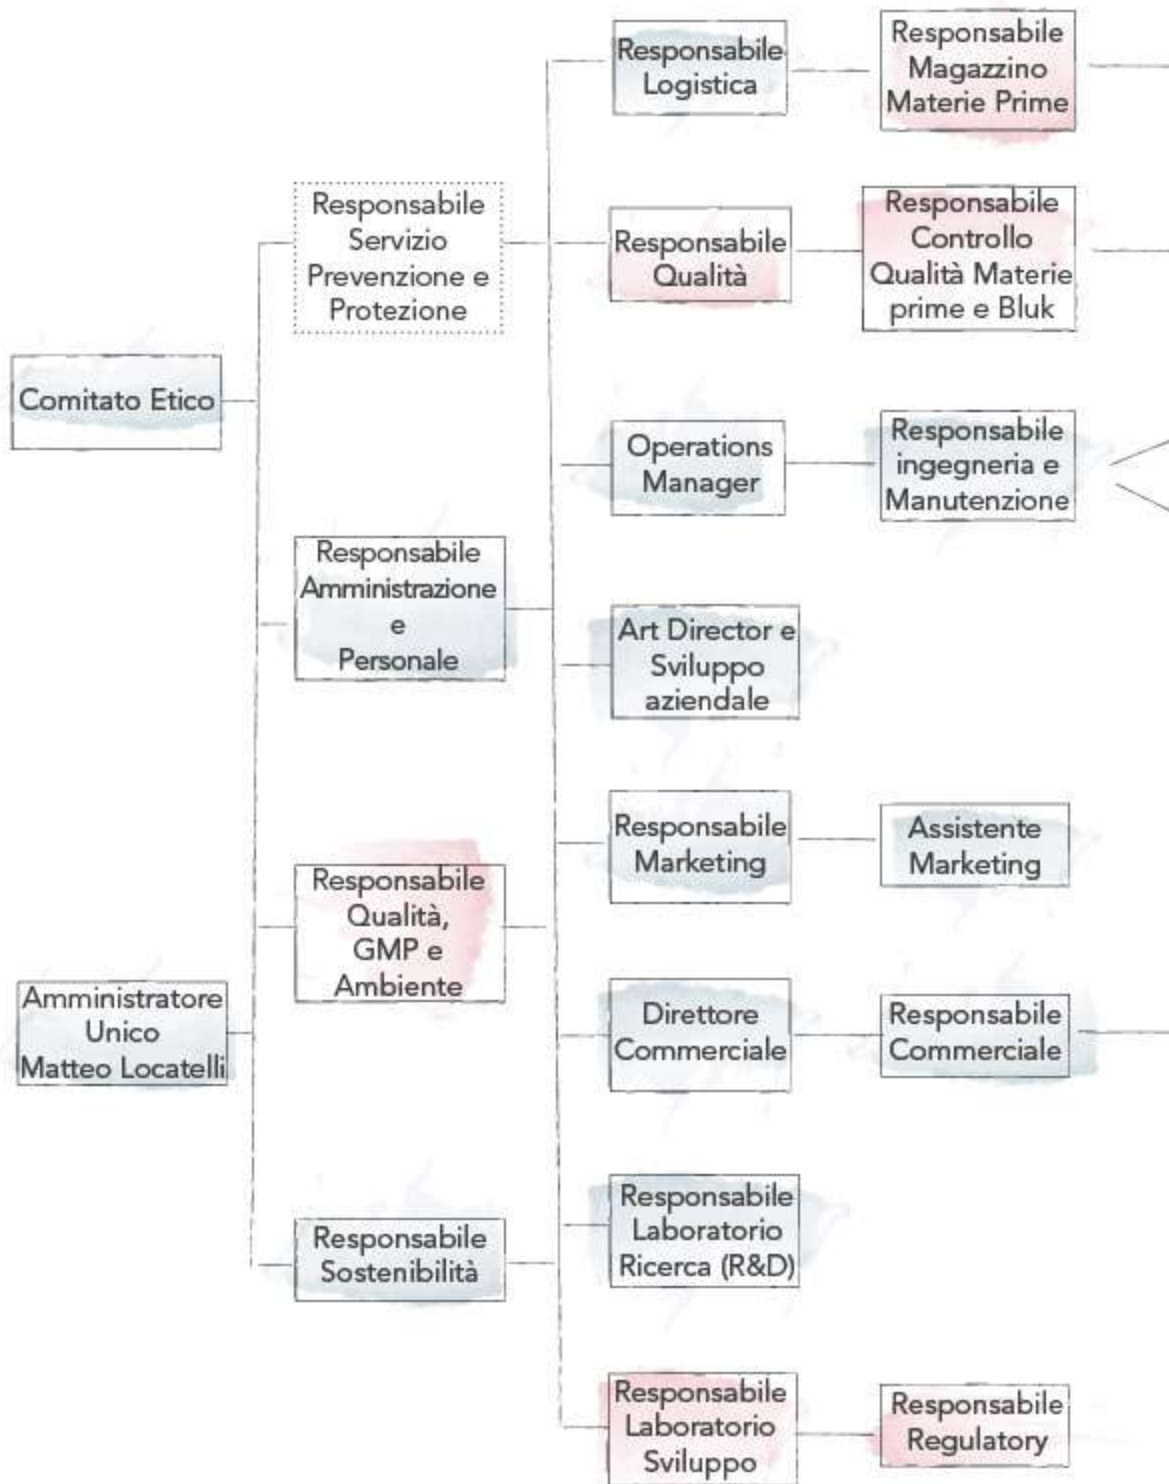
Comitato Etico

Amministratore Unico Matteo Locatelli

Responsabile Servizio Prevenzione e Protezione

Responsabile Amministrazione e Personale

Responsabile Qualità, GMP e Ambiente

Responsabile Sostenibilità

Responsabile Logistica

Responsabile Magazzino Materie Prime

Responsabile Qualità

Responsabile Controllo Qualità Materie prime e Bluk

Operations Manager

Responsabile ingegneria e Manutenzione

Art Director e Sviluppo aziendale

Responsabile Marketing

Assistente Marketing

Direttore Commerciale

Responsabile Commerciale

Responsabile Laboratorio Ricerca (R&D)

Responsabile Laboratorio Sviluppo

Responsabile Regulatory